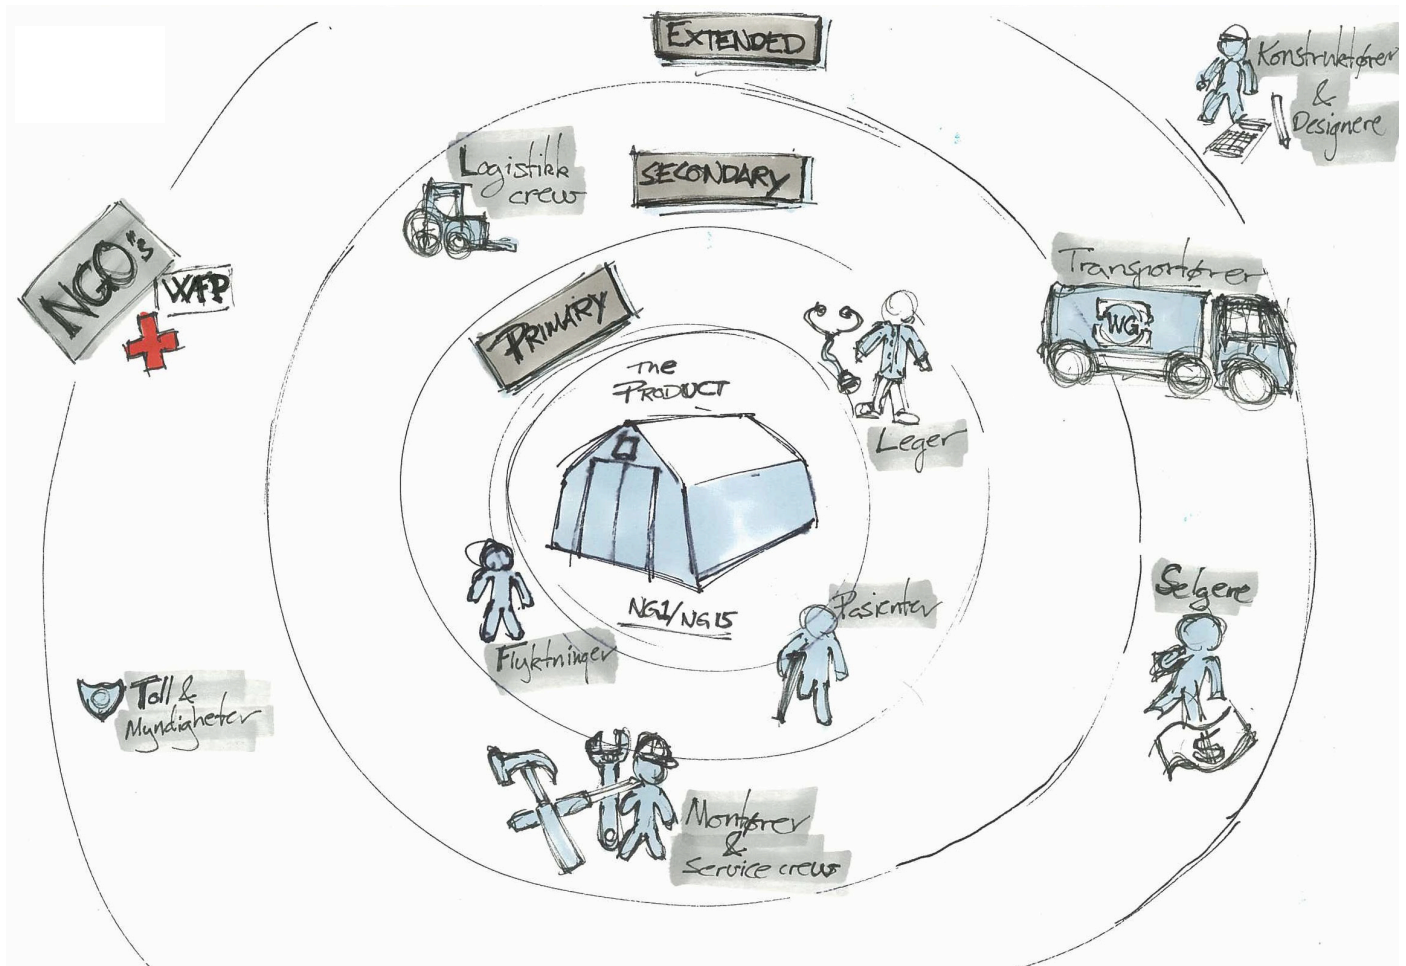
EXTENDED

Konstruktører & Designere

Logistikk crew

SECONDARY

NGO's

WFP

Transportører

WG

PRIMARY

The PRODUCT

Leger

NG1/NG15

Flyktninger

Pasienter

Selgere

Toll & Myndigheter

Montører & Service crews